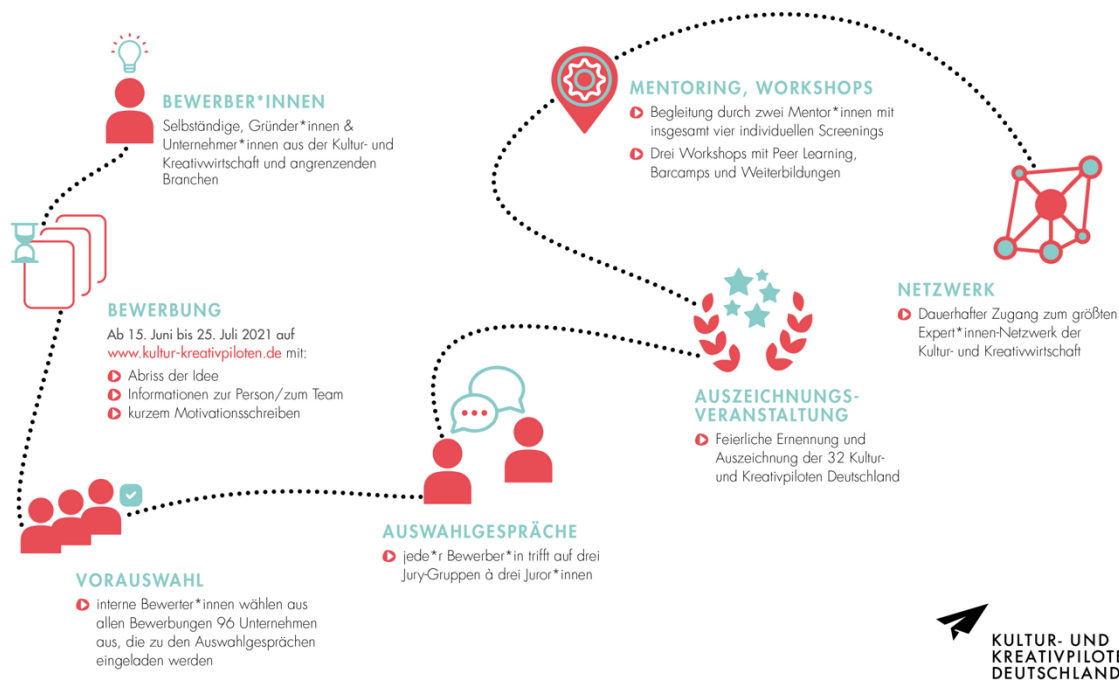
BEWERBER*INNEN
Selbständige, Gründer*innen & Unternehmer*innen aus der Kultur- und Kreativwirtschaft und angrenzenden Branchen

BEWERBUNG
Ab 15. Juni bis 25. Juli 2021 auf www.kultur-kreativpiloten.de mit:
Abriss der Idee
Informationen zur Person/zum Team
kurzem Motivationsschreiben

VORAUSWAHL
interne Bewerter*innen wählen aus allen Bewerbungen 96 Unternehmen aus, die zu den Auswahlgesprächen eingeladen werden

AUSWAHLGESPRÄCHE
jede*r Bewerber*in trifft auf drei Jury-Gruppen à drei Juror*innen

MENTORING, WORKSHOPS
Begleitung durch zwei Mentor*innen mit insgesamt vier individuellen Screenings
Drei Workshops mit Peer Learning, Barcamps und Weiterbildungen

AUSZEICHNUNGS-VERANSTALTUNG
Feierliche Ernennung und Auszeichnung der 32 Kultur- und Kreativpiloten Deutschland

NETZWERK
Dauerhafter Zugang zum größten Expert*innen-Netzwerk der Kultur- und Kreativwirtschaft

KULTUR- UND KREATIVPILOTEN DEUTSCHLAND